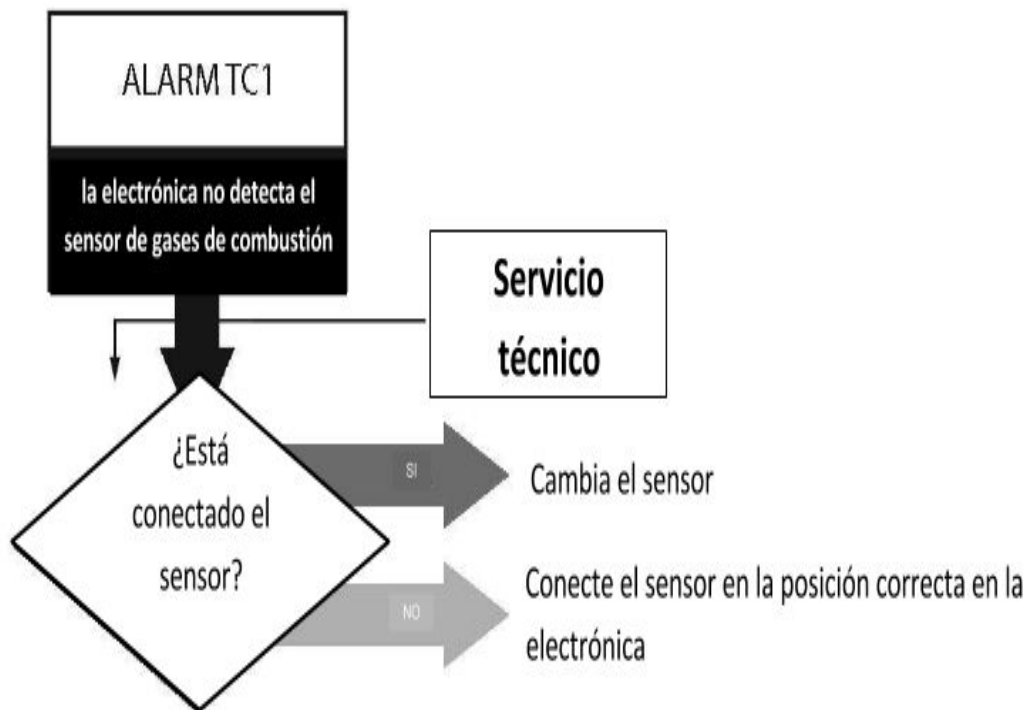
ALARM TC1

la electrónica no detecta el sensor de gases de combustión

Servicio técnico

¿Está conectado el sensor?

SI

Cambia el sensor

NO

Conecte el sensor en la posición correcta en la electrónica